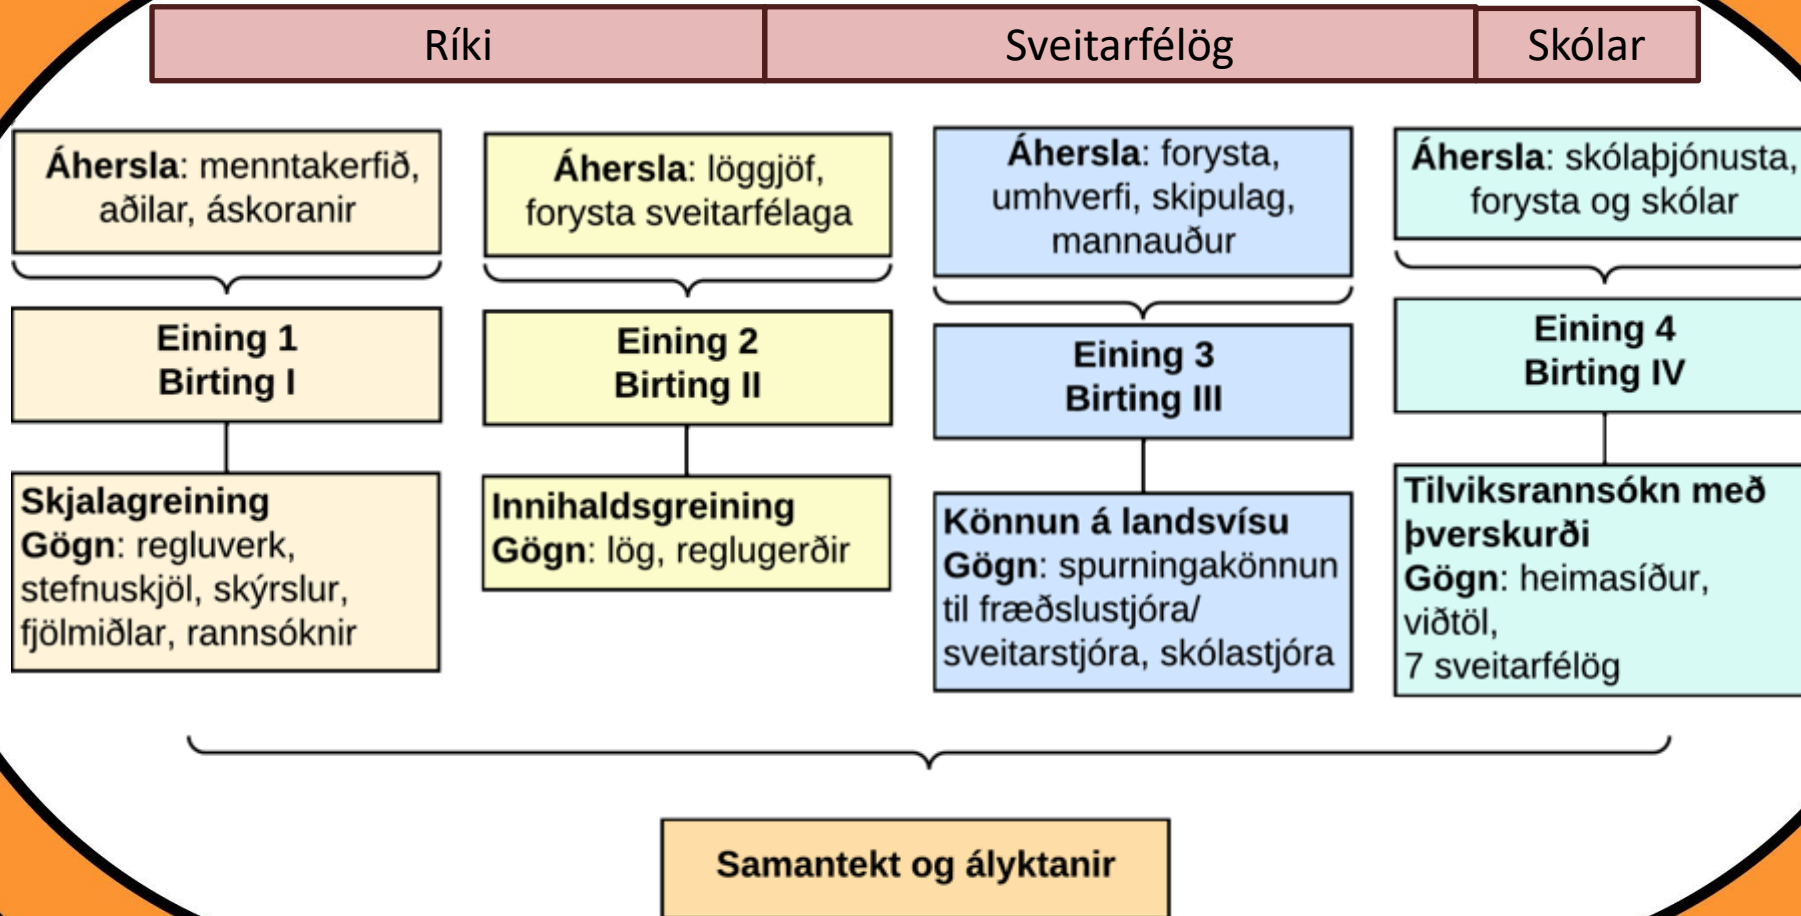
Ríki

Sveitarfélög

Skólar

Áhersla: menntakerfið, aðilar, áskoranir

Eining 1
Birting I

Skjalagreining
Gögn: regluverk, stefnuskjöl, skýrslur, fjölmiðlar, rannsóknir

Áhersla: löggjöf, forysta sveitarfélaga

Eining 2
Birting II

Innihaldsgreining
Gögn: lög, reglugerðir

Áhersla: forysta, umhverfi, skipulag, mannauður

Eining 3
Birting III

Könnun á landsvísu
Gögn: spurningakönnun til fræðslustjóra/ sveitarstjóra, skólastjóra

Áhersla: skólaþjónusta, forysta og skólar

Eining 4
Birting IV

Tilviksrannsókn með þverskurði
Gögn: heimasíður, viðtöl,
7 sveitarfélög

Samantekt og ályktanir